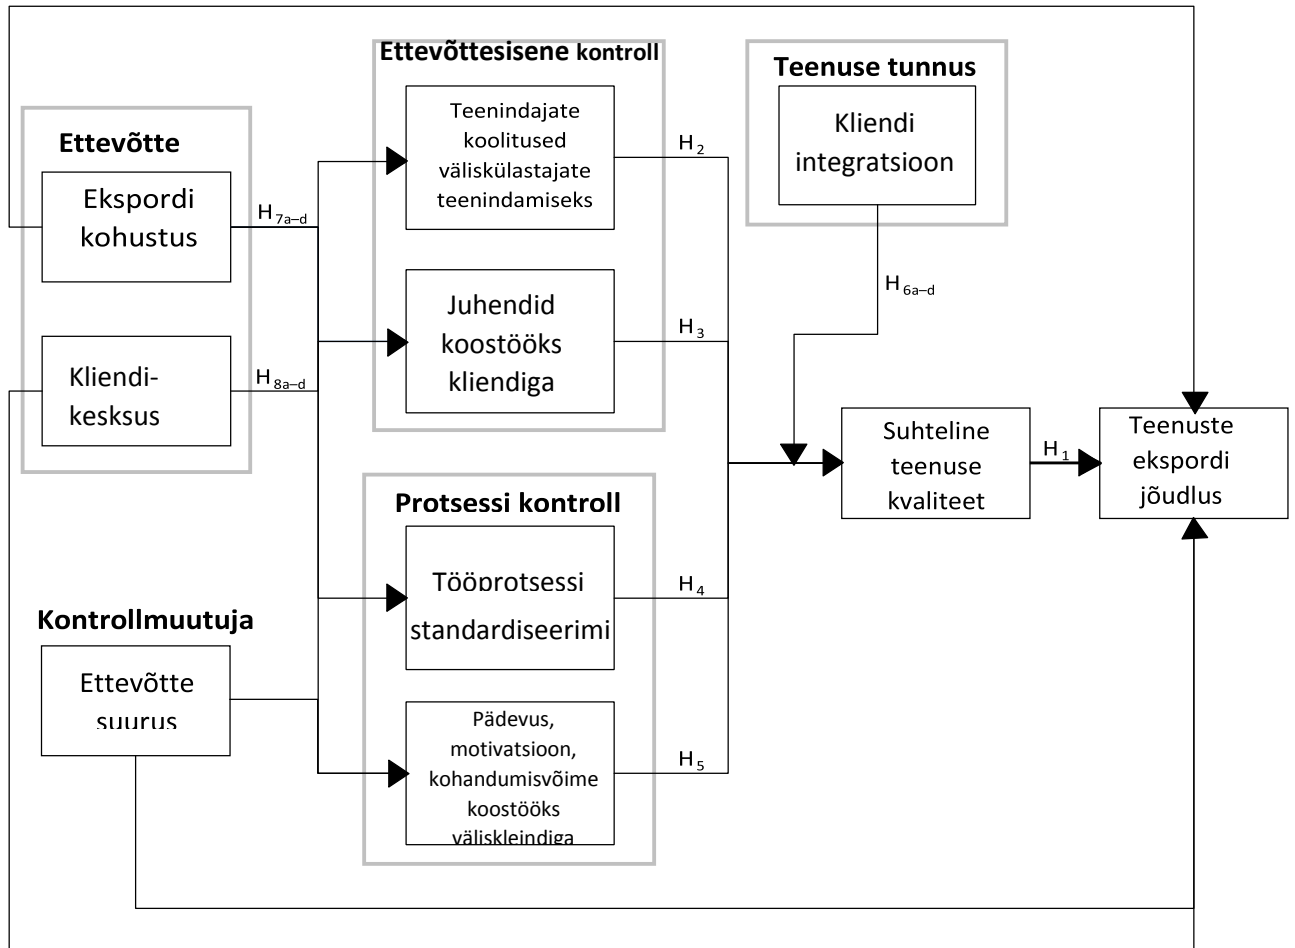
Ettevõttesisene kontroll

Teenuse tunnus

Ettevõtte

Ekspordi kohustus

$H_{7a-d}$

Teenindajate koolitused väliskülastajate teenindamiseks

$H_2$

Kliendi integratsioon

$H_{6a-d}$

Juhendid koostööks kliendiga

$H_3$

Kliendi-kesksus

$H_{8a-d}$

Suhteline teenuse kvaliteet

$H_1$

Teenuste ekspordi jõudlus

Protsessi kontroll

Tööprotsessi standardiseerimi

$H_4$

Kontrollmuutuja

Ettevõtte suurus

Pädevus, motivatsioon, kohandumisvõime koostööks väliskleindiga

$H_5$